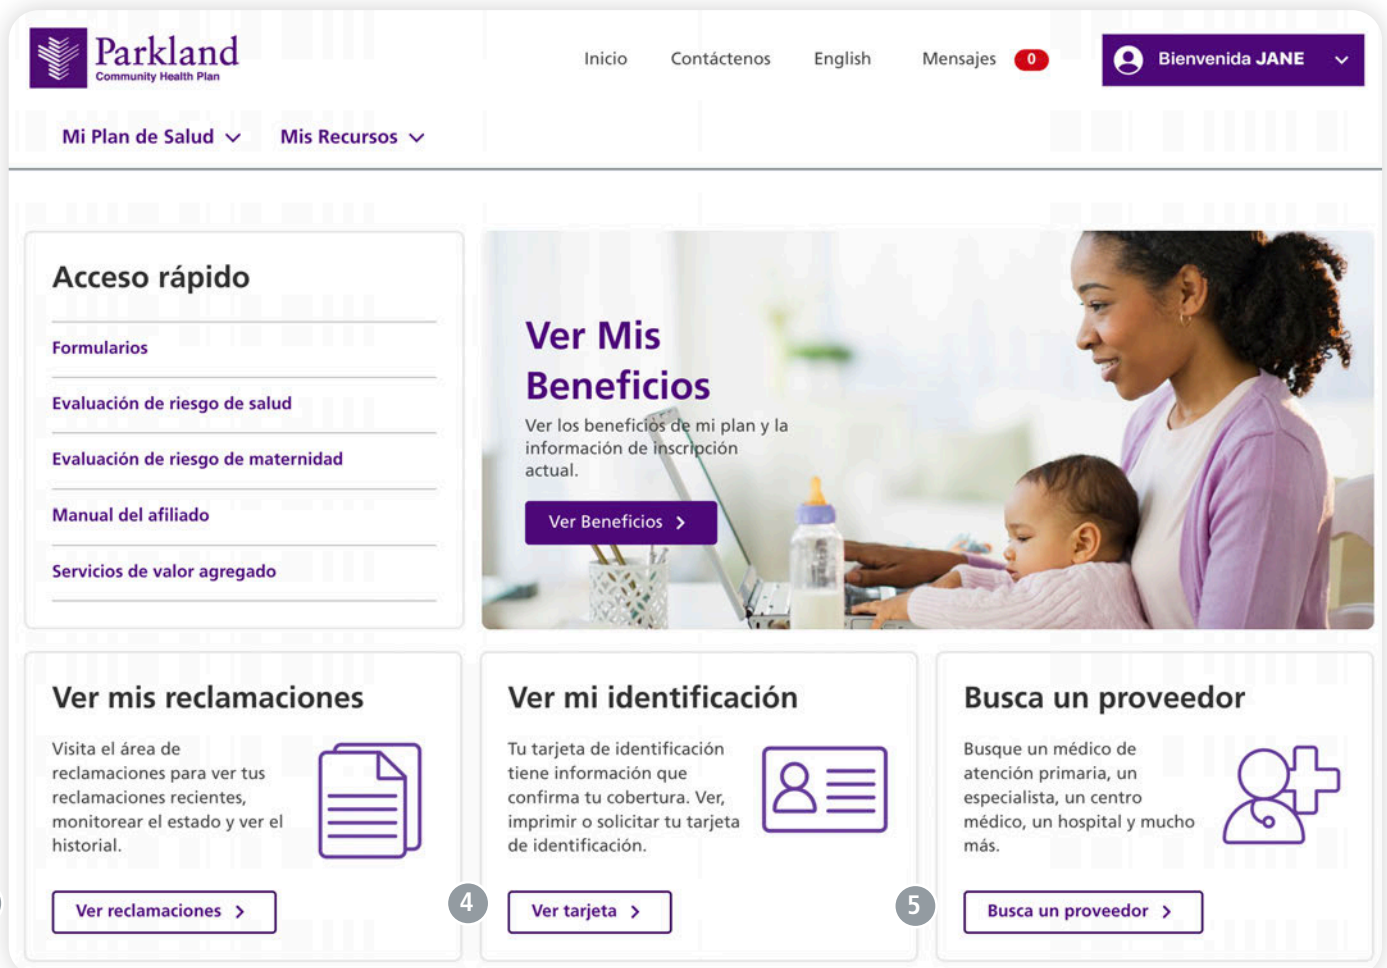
Parkland
Community Health Plan

Inicio Contáctenos English Mensajes 0

Bienvenida JANE

Mi Plan de Salud Mis Recursos

Acceso rápido

Formularios

Evaluación de riesgo de salud

Evaluación de riesgo de maternidad

Manual del afiliado

Servicios de valor agregado

Ver Mis Beneficios

Ver los beneficios de mi plan y la información de inscripción actual.

Ver Beneficios

Ver mis reclamaciones

Visita el área de reclamaciones para ver tus reclamaciones recientes, monitorear el estado y ver el historial.

Ver reclamaciones

4

Ver mi identificación

Tu tarjeta de identificación tiene información que confirma tu cobertura. Ver, imprimir o solicitar tu tarjeta de identificación.

Ver tarjeta

5

Busca un proveedor

Busque un médico de atención primaria, un especialista, un centro médico, un hospital y mucho más.

Busca un proveedor